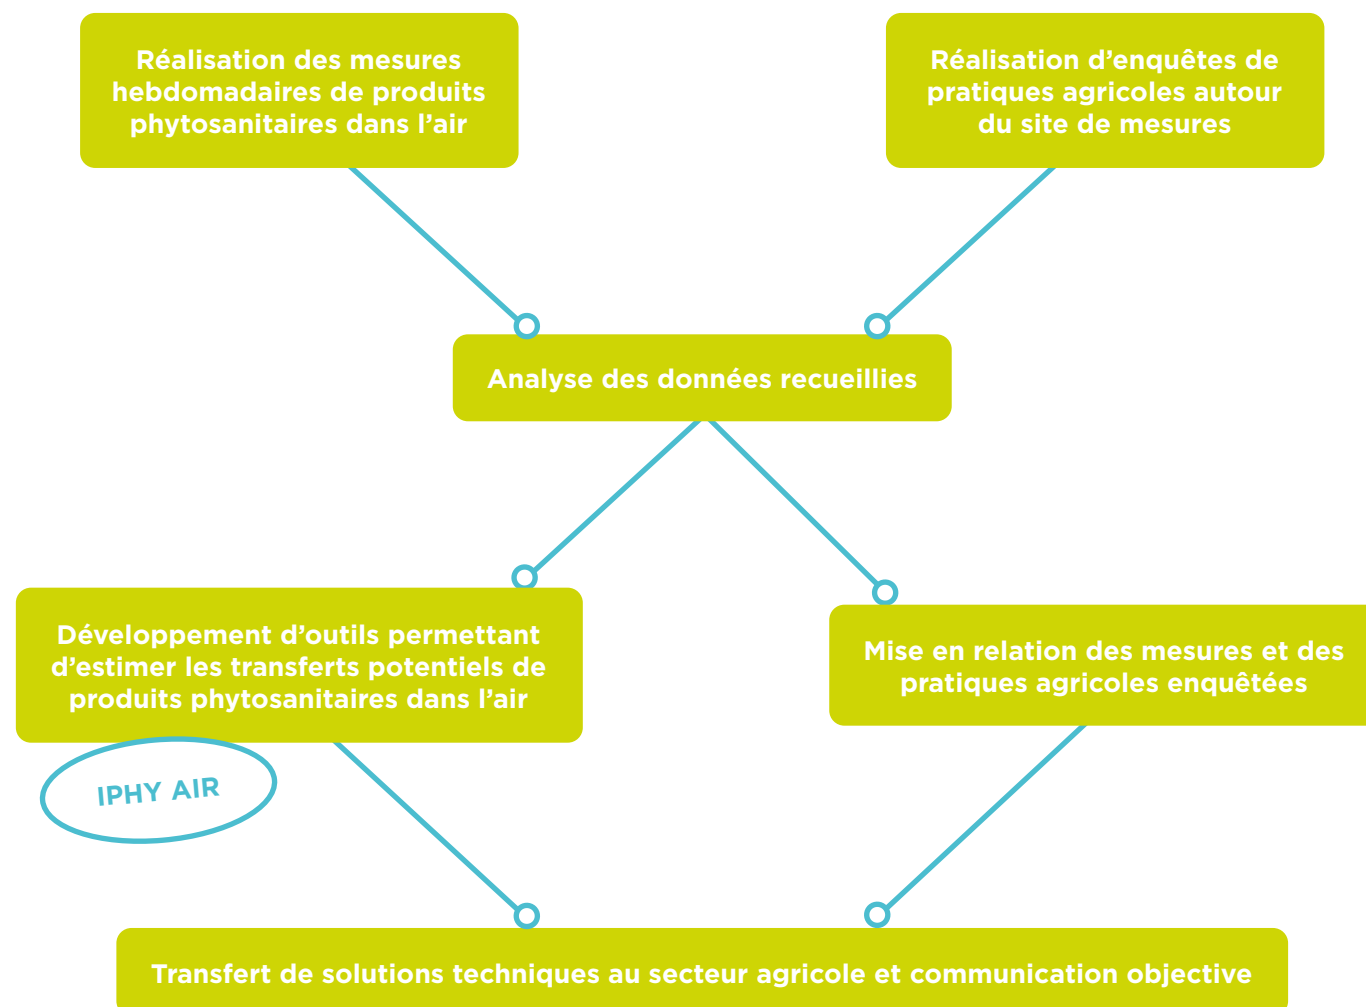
Réalisation des mesures hebdomadaires de produits phytosanitaires dans l’air

Réalisation d’enquêtes de pratiques agricoles autour du site de mesures

Analyse des données recueillies

Développement d’outils permettant d’estimer les transferts potentiels de produits phytosanitaires dans l’air

IPHY AIR

Mise en relation des mesures et des pratiques agricoles enquêtées

Transfert de solutions techniques au secteur agricole et communication objective